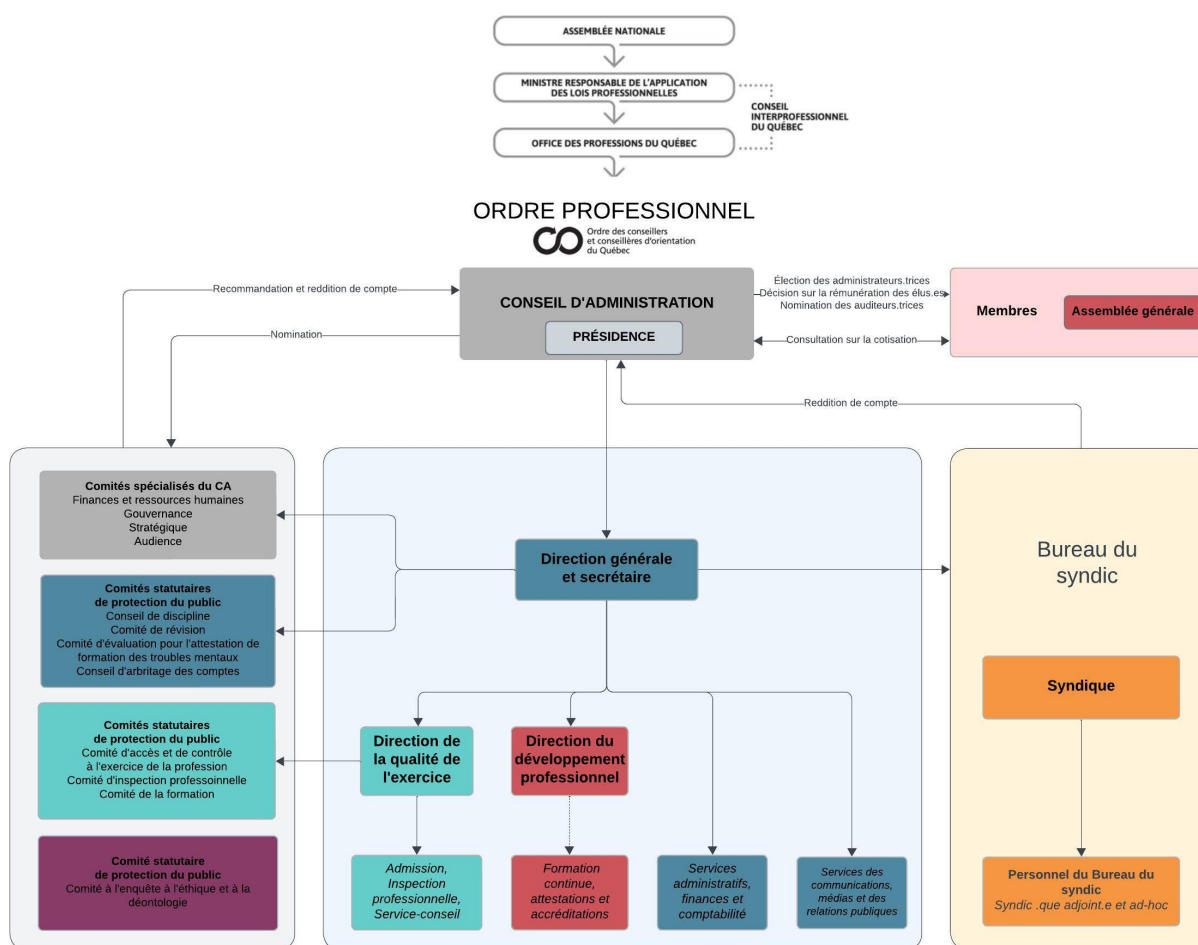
ASSEMBLÉE NATIONALE

MINISTRE RESPONSABLE DE L'APPLICATION DES LOIS PROFESSIONNELLES

CONSEIL INTERPROFESSIONNEL DU QUÉBEC

OFFICE DES PROFESSIONS DU QUÉBEC

ORDRE PROFESSIONNEL

Ordre des conseillers et conseillères d'orientation du Québec

Recommandation et reddition de compte

Nomination

CONSEIL D'ADMINISTRATION

PRÉSIDENCE

Élection des administrateurs.trices
Décision sur la rémunération des élus.es
Nomination des auditeurs.trices

Consultation sur la cotisation

Membres

Assemblée générale

Reddition de compte

Comités spécialisés du CA
Finances et ressources humaines
Gouvernance
Stratégique
Audience

Comités statutaires de protection du public
Conseil de discipline
Comité de révision
Comité d'évaluation pour l'attestation de formation des troubles mentaux
Conseil d'arbitrage des comptes

Comités statutaires de protection du public
Comité d'accès et de contrôle à l'exercice de la profession
Comité d'inspection professoinnelle
Comité de la formation

Comité statutaire de protection du public
Comité à l'enquête à l'éthique et à la déontologie

Direction générale et secrétaire

Bureau du syndic

Syndique

Direction de la qualité de l'exercice

Direction du développement professionnel

Admission, Inspection professionnelle, Service-conseil

Formation continue, attestations et accréditations

Services administratifs, finances et comptabilité

Services des communications, médias et des relations publiques

Personnel du Bureau du syndic
Syndic .que adjoint.e et ad-hoc